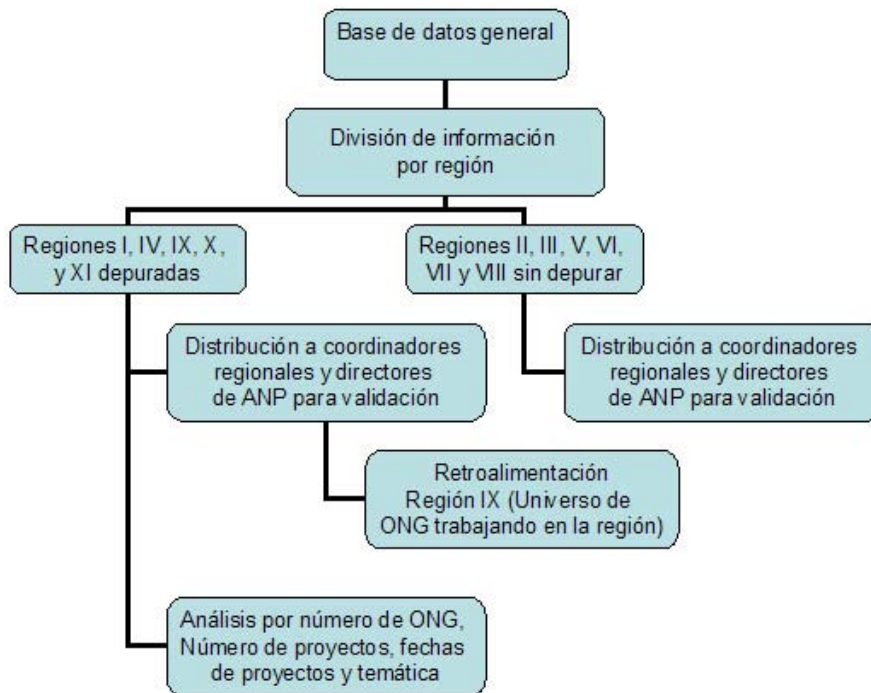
Base de datos general

División de información por región

Regiones I, IV, IX, X, y XI depuradas

Regiones II, III, V, VI, VII y VIII sin depurar

Distribución a coordinadores regionales y directores de ANP para validación

Distribución a coordinadores regionales y directores de ANP para validación

Retroalimentación Región IX (Universo de ONG trabajando en la región)

Análisis por número de ONG, Número de proyectos, fechas de proyectos y temática